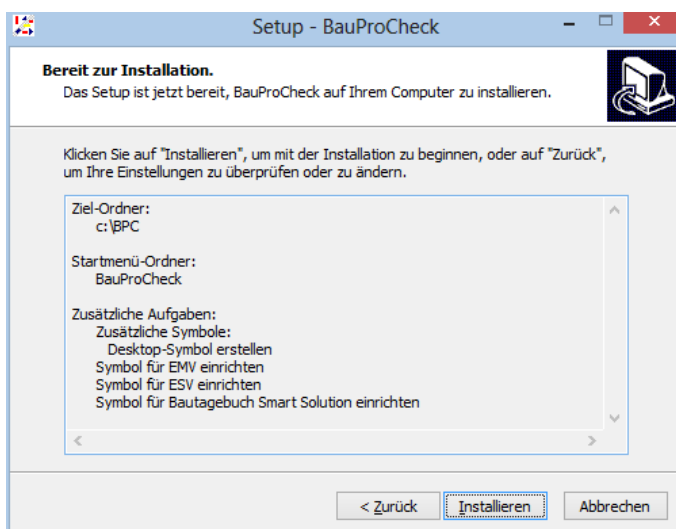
Setup - BauProCheck

**Bereit zur Installation.**
Das Setup ist jetzt bereit, BauProCheck auf Ihrem Computer zu installieren.

Klicken Sie auf "Installieren", um mit der Installation zu beginnen, oder auf "Zurück", um Ihre Einstellungen zu überprüfen oder zu ändern.

Ziel-Ordner:
c:\BPC

Startmenü-Ordner:
BauProCheck

Zusätzliche Aufgaben:
Zusätzliche Symbole:
Desktop-Symbol erstellen
Symbol für EMV einrichten
Symbol für ESV einrichten
Symbol für Bautagebuch Smart Solution einrichten

< Zurück
Installieren
Abbrechen